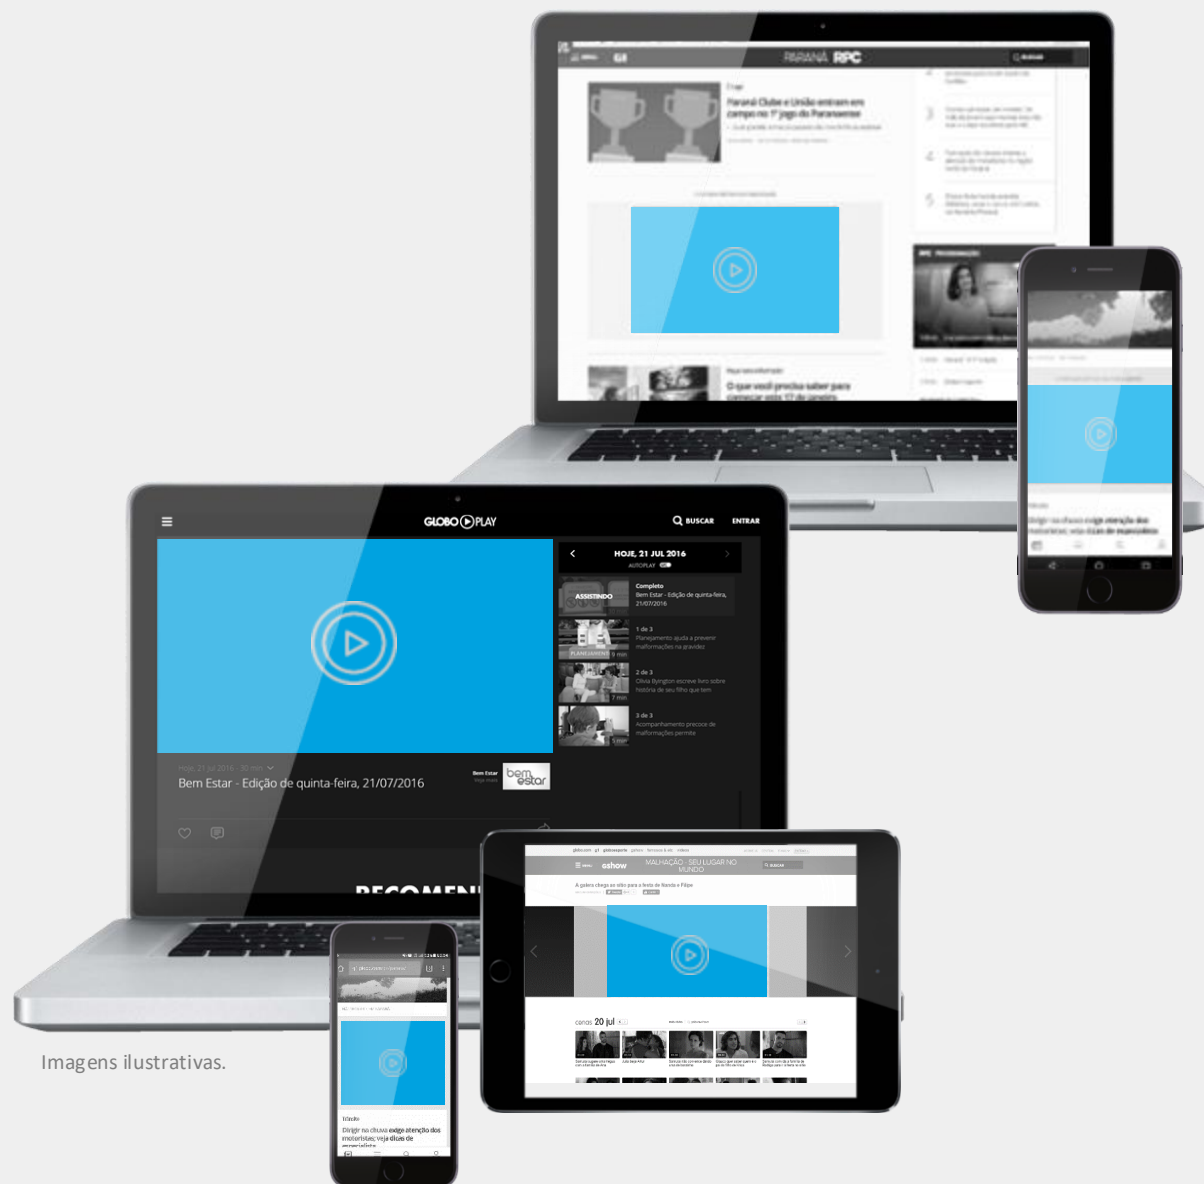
PARANÁ RPC

Paraná Clube e União entram em campo no 1º jogo do Paranaense

O que você precisa saber para começar este 17 de janeiro

GLOBO PLAY

BUSCAR

ENTRAR

HOJE, 21 JUL 2016

AUTOPLAY

ASSISTINDO

Completo
Bem Estar - Edição de quinta-feira, 21/07/2016

1 de 3
Planejamento ajuda a prevenir malformações na gravidez

2 de 3
Olivia Byington escreve livro sobre história de seu filho que tem

3 de 3
Acompanhamento precoce de malformações permite

Bem Estar - Edição de quinta-feira, 21/07/2016

Bem Estar

bem estar

RECOMEN

gshow

MALHAÇÃO - SEU LUGAR NO MUNDO

BUSCAR

A galera chega ao sítio para a festa de Nanda e Filipe

20 jul

Dirigir na chuva exige atenção dos motoristas; veja dicas de

Imagens ilustrativas.